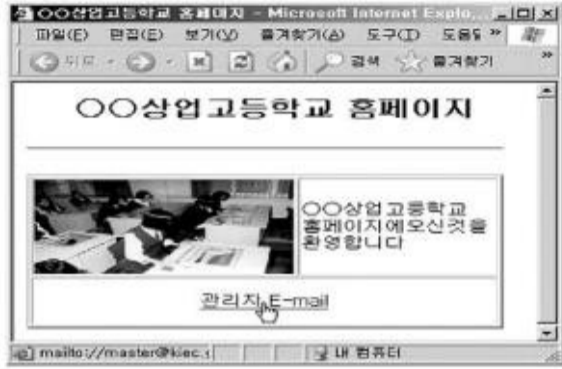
○○상업고등학교 홈페이지 - Microsoft Internet Explo...
파일(F) 편집(E) 보기(V) 즐겨찾기(A) 도구(T) 도움말 »
뒤로 · 검색 즐겨찾기 »

○○상업고등학교 홈페이지

| | ○○상업고등학교 홈페이지에오신것을 환영합니다 |
|---|---|
| 관리자 E-mail | |

mailto://master@kiec. 내 컴퓨터